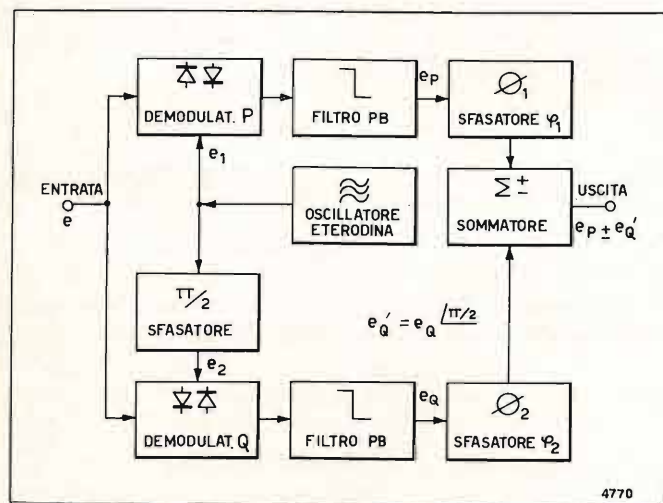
DEMODULAT. P

FILTRO PB

$e_P$

$\varnothing_1$

SFASATORE $\varphi_1$

$e_1$

ENTRATA

e

OSCILLATORE ETERODINA

$\Sigma \pm$

SOMMATORE

USCITA

$e_P \pm e_Q'$

$\pi/2$

SFASATORE

$e_Q' = e_Q \angle \pi/2$

$e_2$

DEMODULAT. Q

FILTRO PB

$e_Q$

$\varnothing_2$

SFASATORE $\varphi_2$

4770